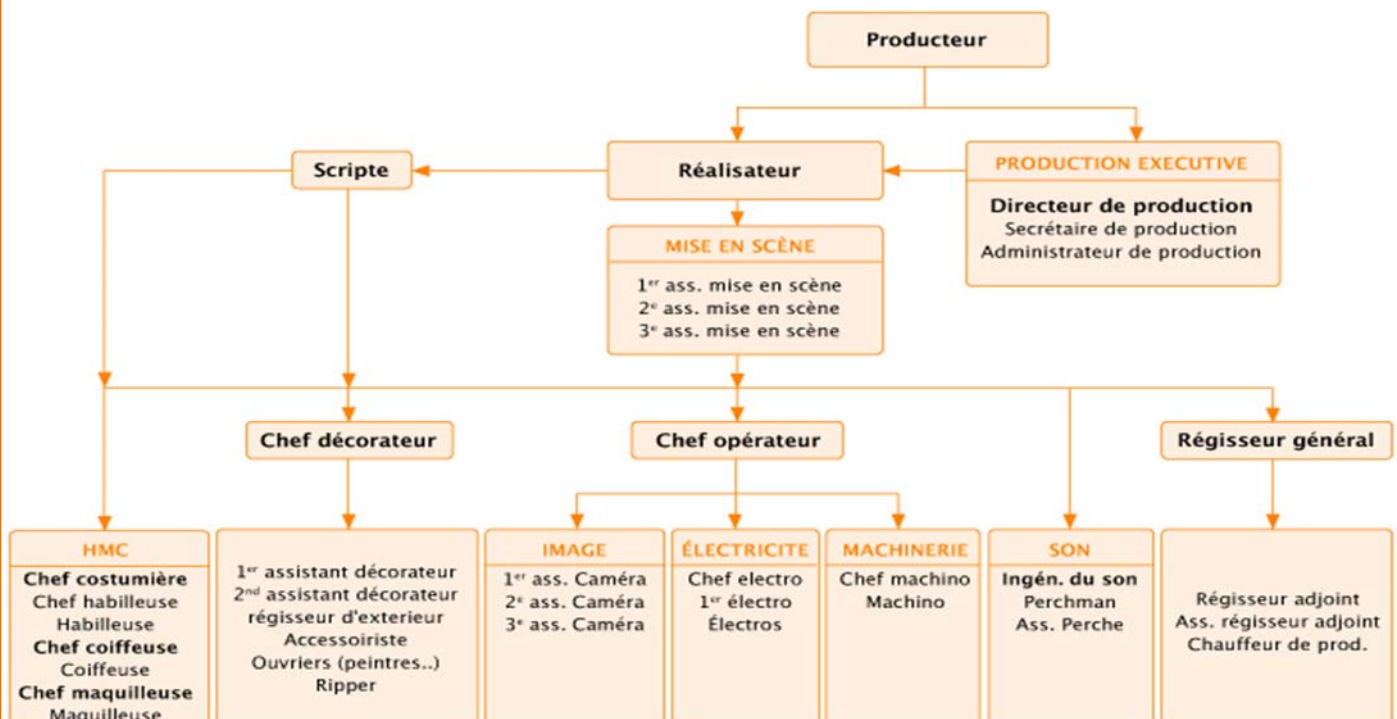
Producteur

Scripte

Réalisateur

PRODUCTION EXECUTIVE
Directeur de production
Secrétaire de production
Administrateur de production

MISE EN SCÈNE
1$^{er}$ ass. mise en scène
2$^{e}$ ass. mise en scène
3$^{e}$ ass. mise en scène

Chef décorateur

Chef opérateur

Régisseur général

HMC
Chef costumière
Chef habilleuse
Habilleuse
Chef coiffeuse
Coiffeuse
Chef maquilleuse
Maquilleuse

1$^{er}$ assistant décorateur
2$^{nd}$ assistant décorateur
régisseur d'exterieur
Accessoiriste
Ouvriers (peintres..)
Ripper

IMAGE
1$^{er}$ ass. Caméra
2$^{e}$ ass. Caméra
3$^{e}$ ass. Caméra

ÉLECTRICITE
Chef electro
1$^{er}$ électro
Électros

MACHINERIE
Chef machino
Machino

SON
Ingén. du son
Perchman
Ass. Perche

Régisseur adjoint
Ass. régisseur adjoint
Chauffeur de prod.